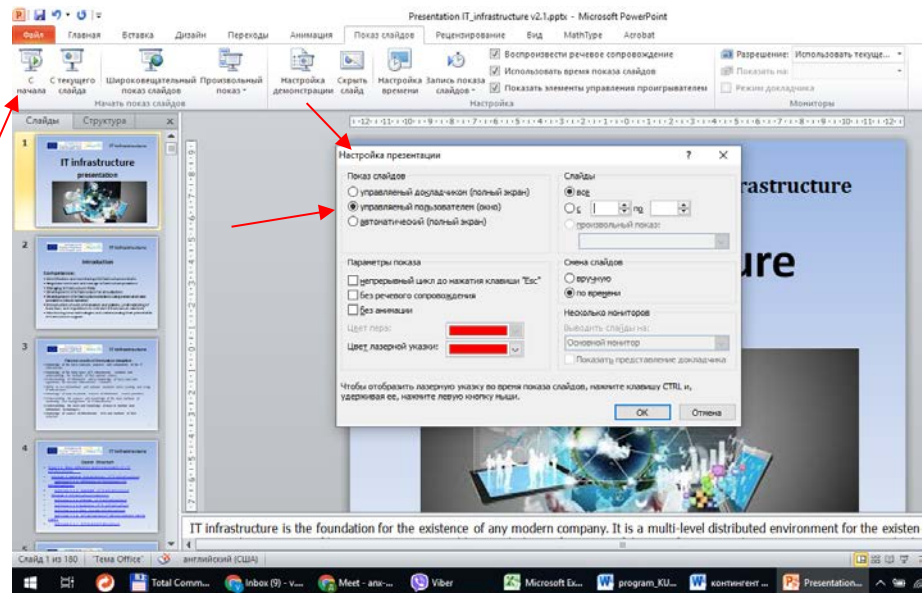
Presentation IT_infrastructure v2.1.pptx - Microsoft PowerPoint

Файл Главная Вставка Дизайн Переходы Анимация Показ слайдов Рецензирование Вид MathType Acrobat

С начала
С текущего слайда
Широковещательный показ слайдов
Произвольный показ
Начать показ слайдов
Настройка демонстрации
Скрыть слайд
Настройка времени
Запись показа слайдов
Воспроизвести речевое сопровождение
Использовать время показа слайдов
Показать элементы управления проигрывателем
Настройка
Разрешение: Использовать текуще...
Показать на:
Режим докладчика
Мониторы

Слайды Структура

IT infrastructure
presentation

Introduction

IT infrastructure

Настройка презентации

Показ слайдов
управляемый докладчиком (полный экран)
управляемый пользователем (окно)
автоматический (полный экран)

Слайды
все
с по
произвольный показ:

Параметры показа
непрерывный цикл до нажатия клавиши "Esc"
без речевого сопровождения
без анимации
Цвет пера:
Цвет лазерной указки:

Смена слайдов
вручную
по времени

Несколько мониторов
Выводить слайды на:
Основной монитор
Показать представление докладчика

Чтобы отобразить лазерную указку во время показа слайдов, нажмите клавишу CTRL и, удерживая ее, нажмите левую кнопку мыши.

ОК Отмена

frastructure
ure

IT infrastructure is the foundation for the existence of any modern company. It is a multi-level distributed environment for the existen

Слайд 1 из 180 "Тема Office" английский (США)

Total Comm... Inbox (9) - v... Meet - anx-... Viber Microsoft Ex... program_KU... контингент ... Presentation...